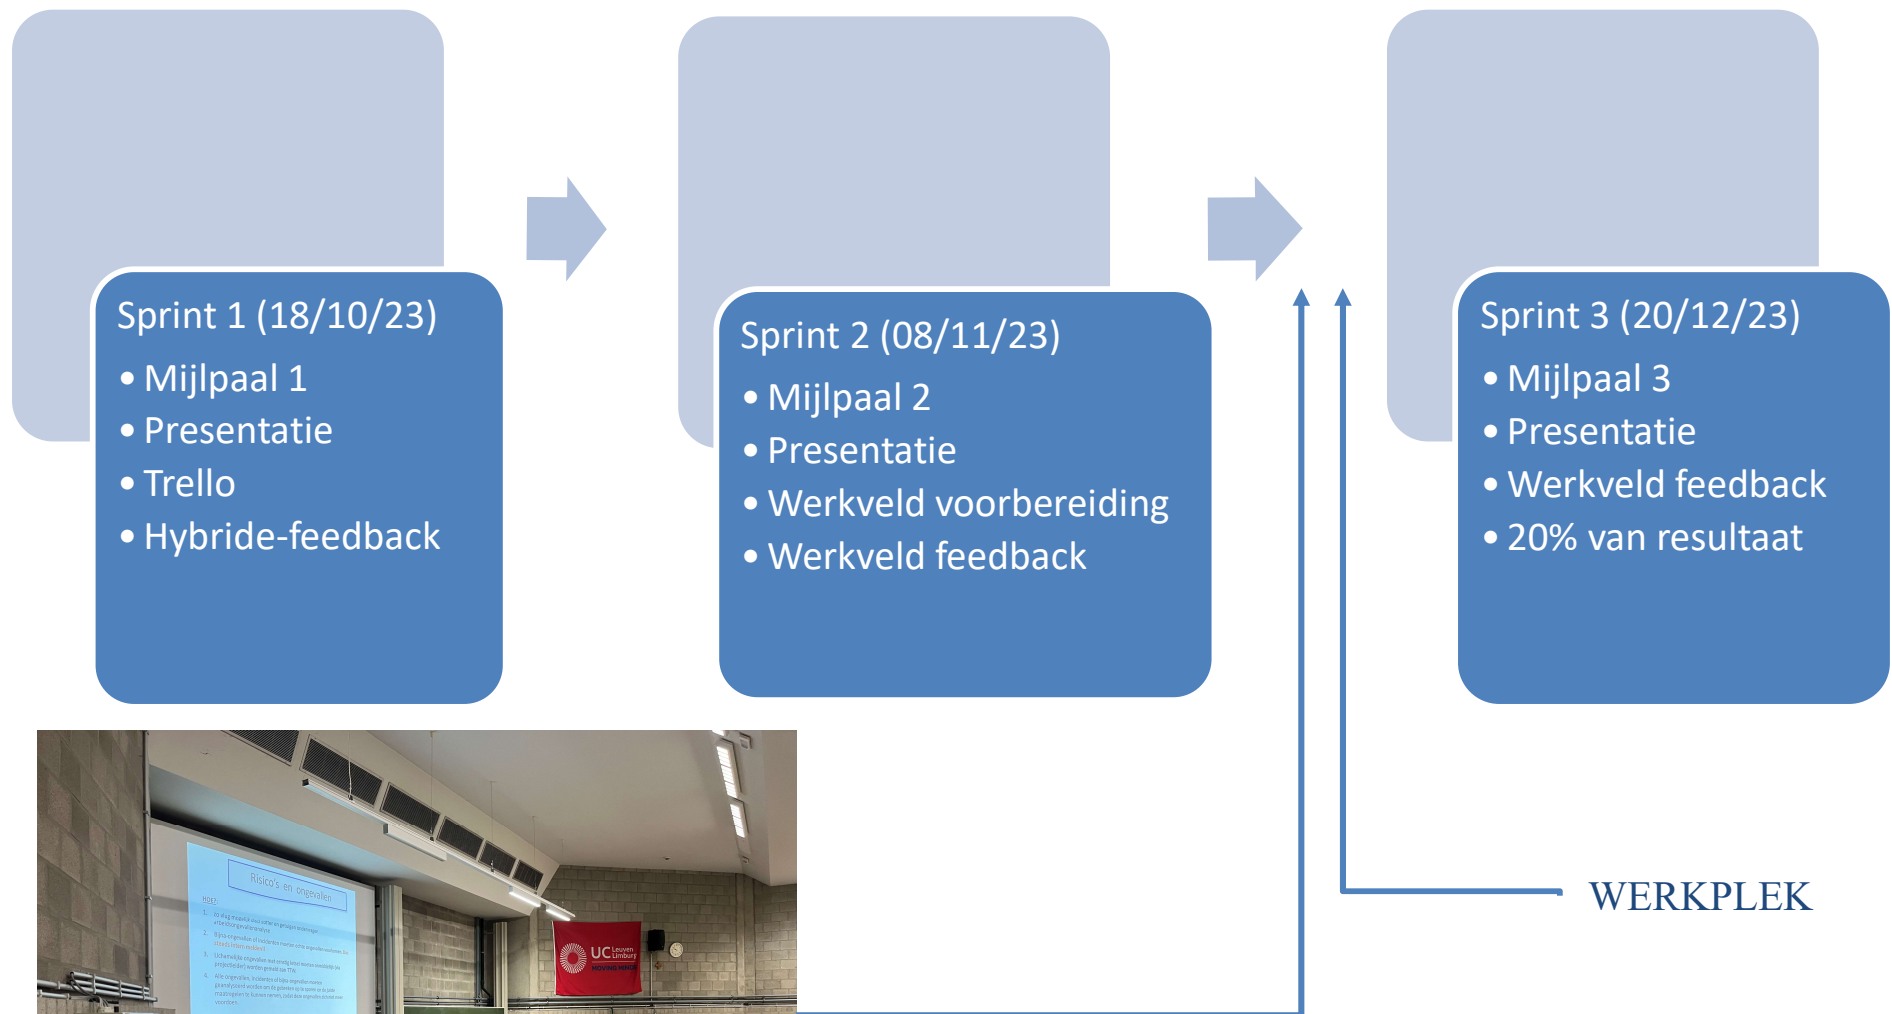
Sprint 1 (18/10/23)
• Mijlpaal 1
• Presentatie
• Trello
• Hybride-feedback

Sprint 2 (08/11/23)
• Mijlpaal 2
• Presentatie
• Werkveld voorbereiding
• Werkveld feedback

Sprint 3 (20/12/23)
• Mijlpaal 3
• Presentatie
• Werkveld feedback
• 20% van resultaat

Risico's en ongevallen

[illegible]

UC Leuven Limburg
MOVING MINDS

WERKPLEK